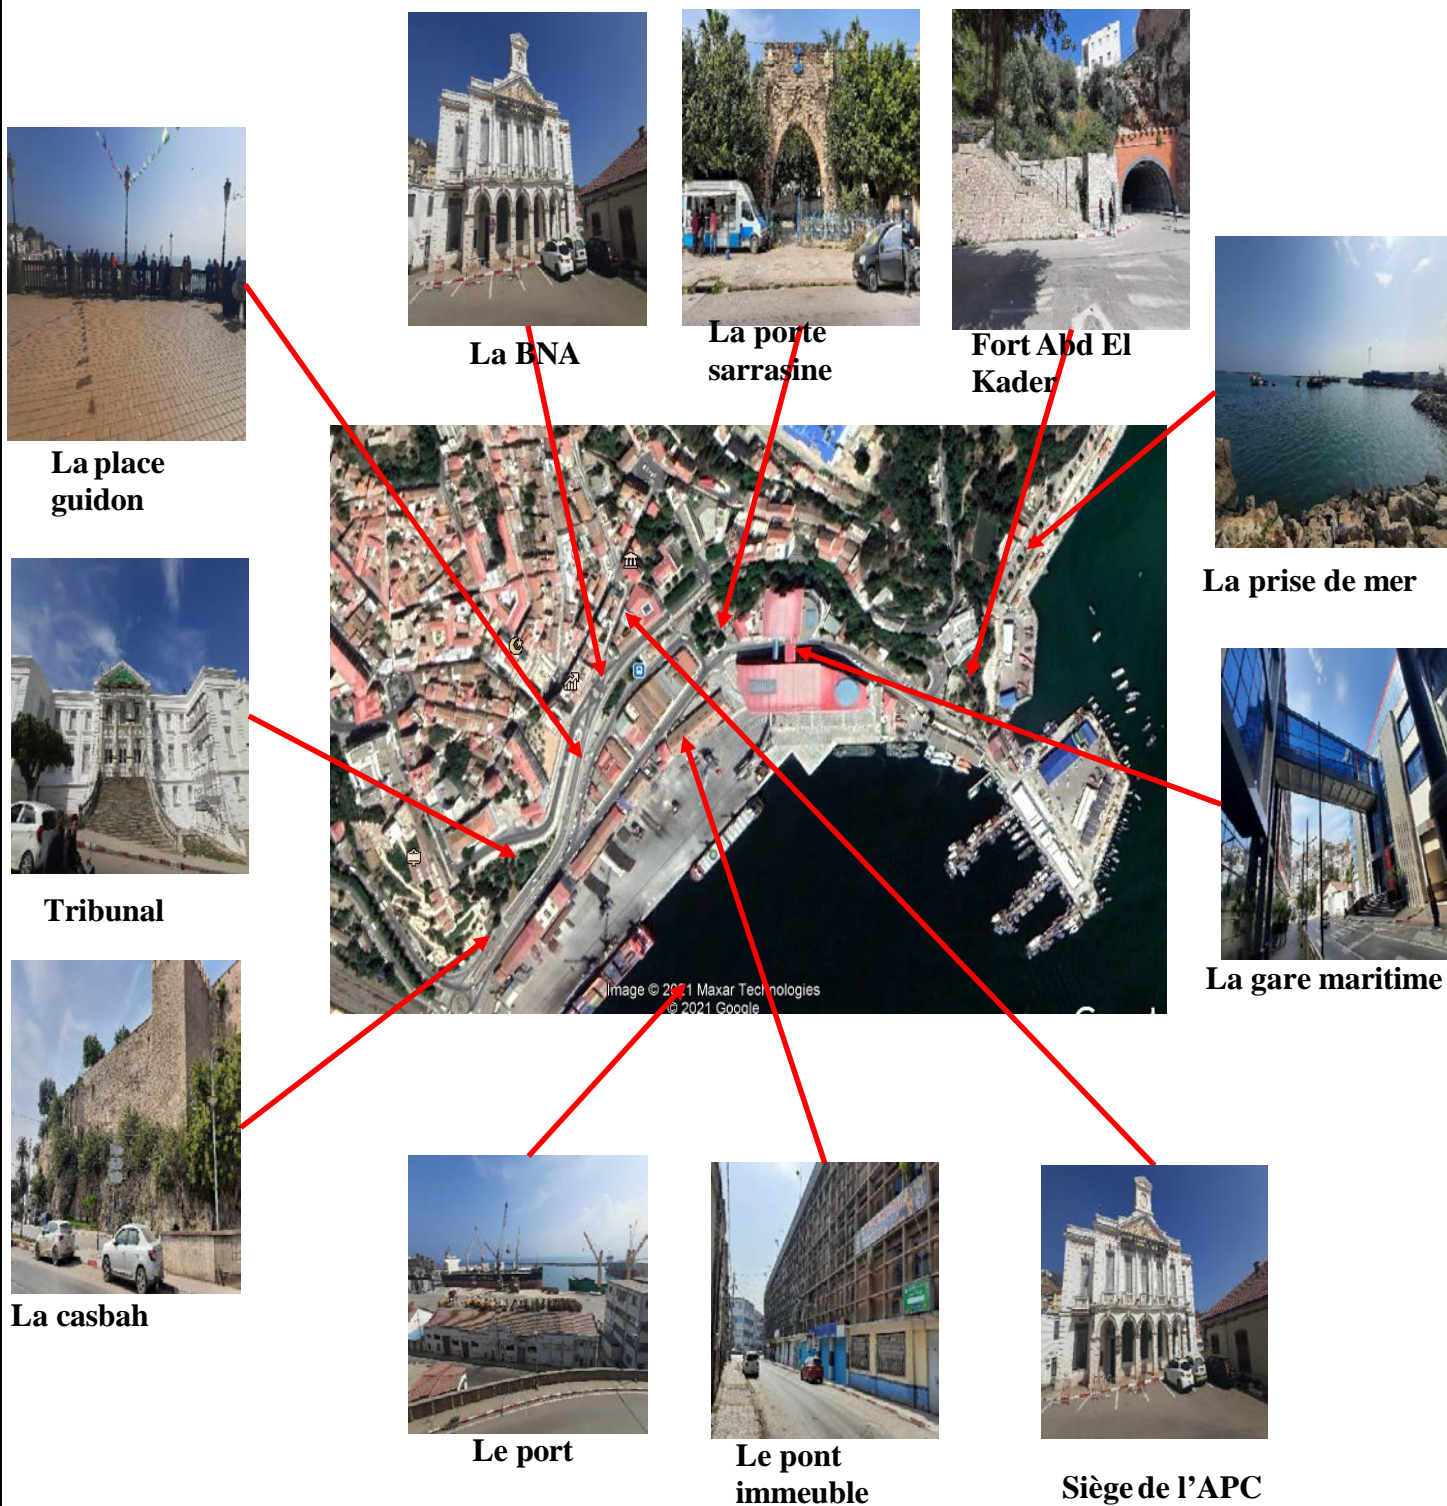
La BNA

La porte sarrasine

Fort Abd El Kader

La place guidon

La prise de mer

Tribunal

La gare maritime

Image © 2021 Maxar Technologies
© 2021 Google

La casbah

Le port

Le pont immeuble

Siège de l'APC